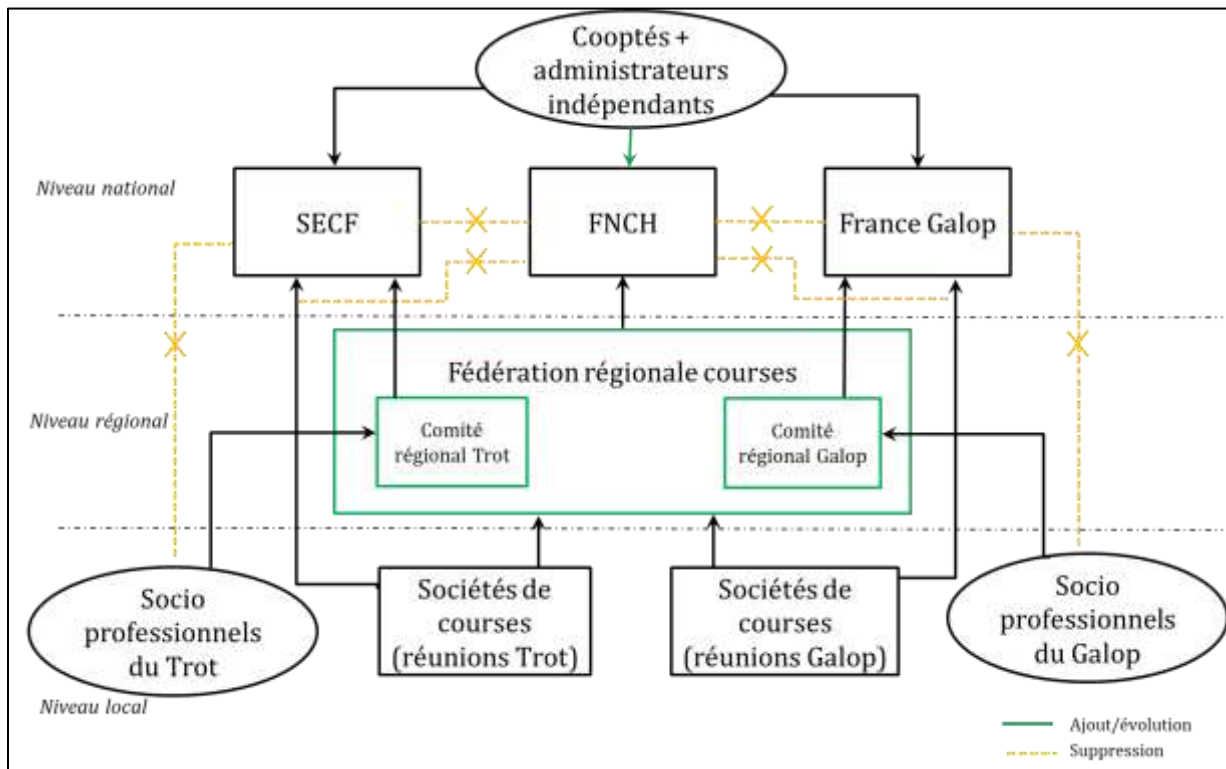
Cooptés + administrateurs indépendants

Niveau national

SECF

FNCH

France Galop

Fédération régionale courses

Niveau régional

Comité régional Trot

Comité régional Galop

Socio professionnels du Trot

Sociétés de courses (réunions Trot)

Sociétés de courses (réunions Galop)

Socio professionnels du Galop

Niveau local

Ajout/évolution

Suppression